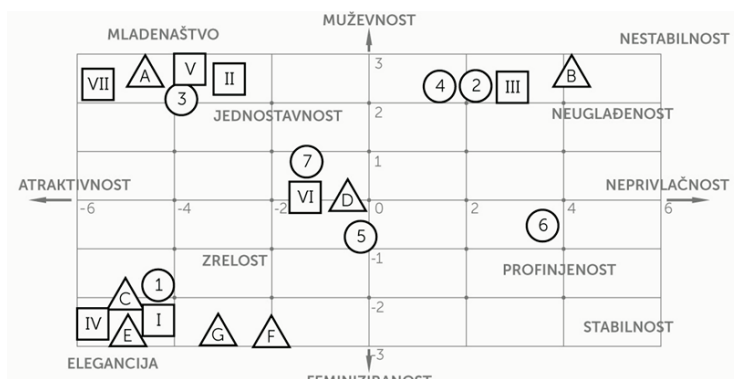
MUŽEVNOST

MLADENAŠTVO

NESTABILNOST

VII A V II 3

4 2 III B

JEDNOSTAVNOST

NEUGLAĐENOST

7

ATRAKTIVNOST

NEPRIVLAČNOST

VI D

-6 -4 -2 0 2 4 6

3 2 1 -1 -2 -3

6

5

ZRELOST

PROFINJENOST

1 C

IV E I G F

STABILNOST

ELEGANCIJA

FEMINIZIRANOST